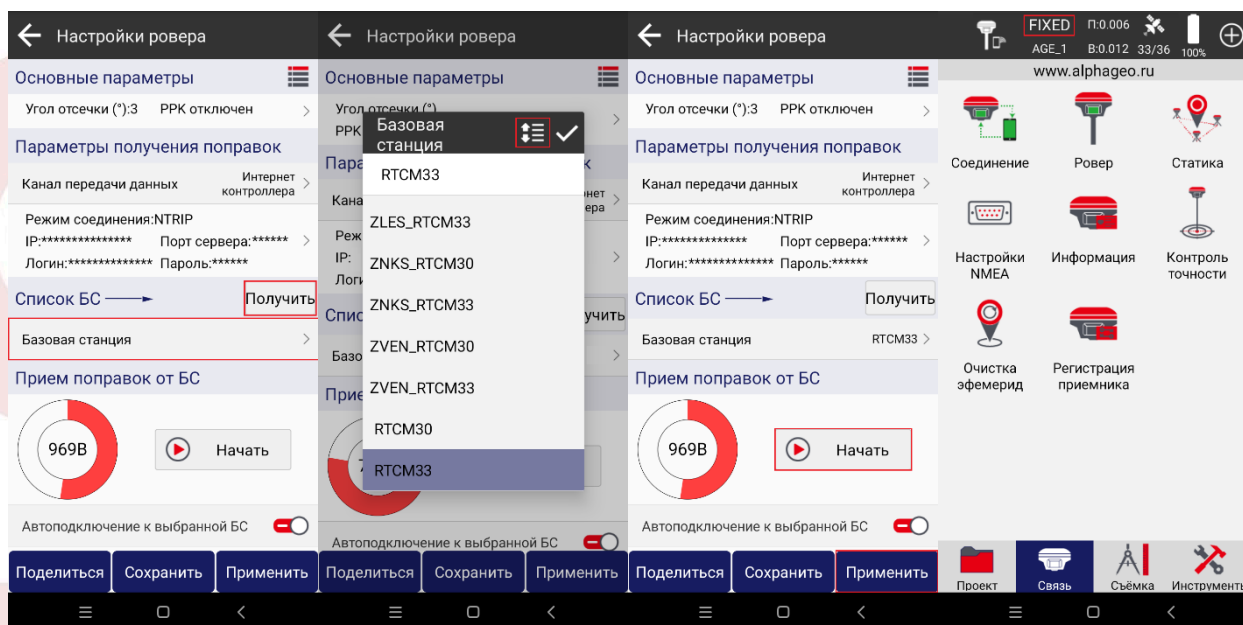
Настройки ровера

Основные параметры

Угол отсечки (°):3 РРК отключен

Параметры получения поправок

Канал передачи данных Интернет контроллера

Режим соединения:NTRIP
IP:*************** Порт сервера:******
Логин:************** Пароль:******

Список БС Получить

Базовая станция

Прием поправок от БС

969B

Начать

Автоподключение к выбранной БС

Поделиться Сохранить Применить

Настройки ровера

Основные параметры

Угол отсечки (°)
PPK

Пара

Кана нет ера

Реж
IP:
Логи

Спис учить

Базо

Прие

Базовая станция

RTCM33

ZLES_RTCM33

ZNKS_RTCM30

ZNKS_RTCM33

ZVEN_RTCM30

ZVEN_RTCM33

RTCM30

RTCM33

Автоподключение к выбранной БС

Поделиться Сохранить Применить

Настройки ровера

Основные параметры

Угол отсечки (°):3 РРК отключен

Параметры получения поправок

Канал передачи данных Интернет контроллера

Режим соединения:NTRIP
IP:************** Порт сервера:******
Логин:************** Пароль:******

Список БС Получить

Базовая станция RTCM33

Прием поправок от БС

969B

Начать

Автоподключение к выбранной БС

Поделиться Сохранить Применить

FIXED П:0.006
AGE_1 В:0.012 33/36 100%

www.alphageo.ru

Соединение

Ровер

Статика

Настройки NMEA

Информация

Контроль точности

Очистка эфемерид

Регистрация приемника

Проект Связь Съёмка Инструменты